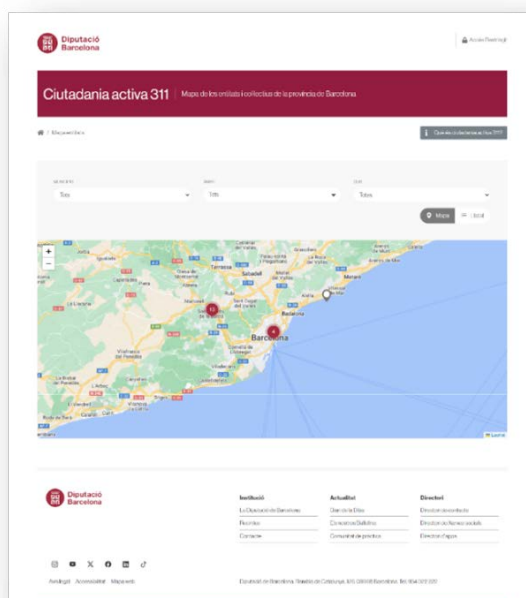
Diputació Barcelona

Accés Restringit

Ciutadania activa 311

Mapa de les entitats i col·lectius de la província de Barcelona

Mapa entitats

Què és ciutadania activa 311?

Tots

Tots

Tots

Mapa

Llista

+
−

Barcelona

Terrassa

Sabadell

Badalona

Diputació Barcelona

Institució

La Diputació de Barcelona

Perfil de

Contacte

Actualitat

Diari de la Dibacat

Carrers de Dibaixa

Comunitat de practica

Directori

Directori de contactes

Directori de Xarxes socials

Directori d'apps

Avís legal Accessibilitat Mapa web

Diputació de Barcelona. Rambla de Catalunya, 126. 08008 Barcelona. Tel. 934 022 222